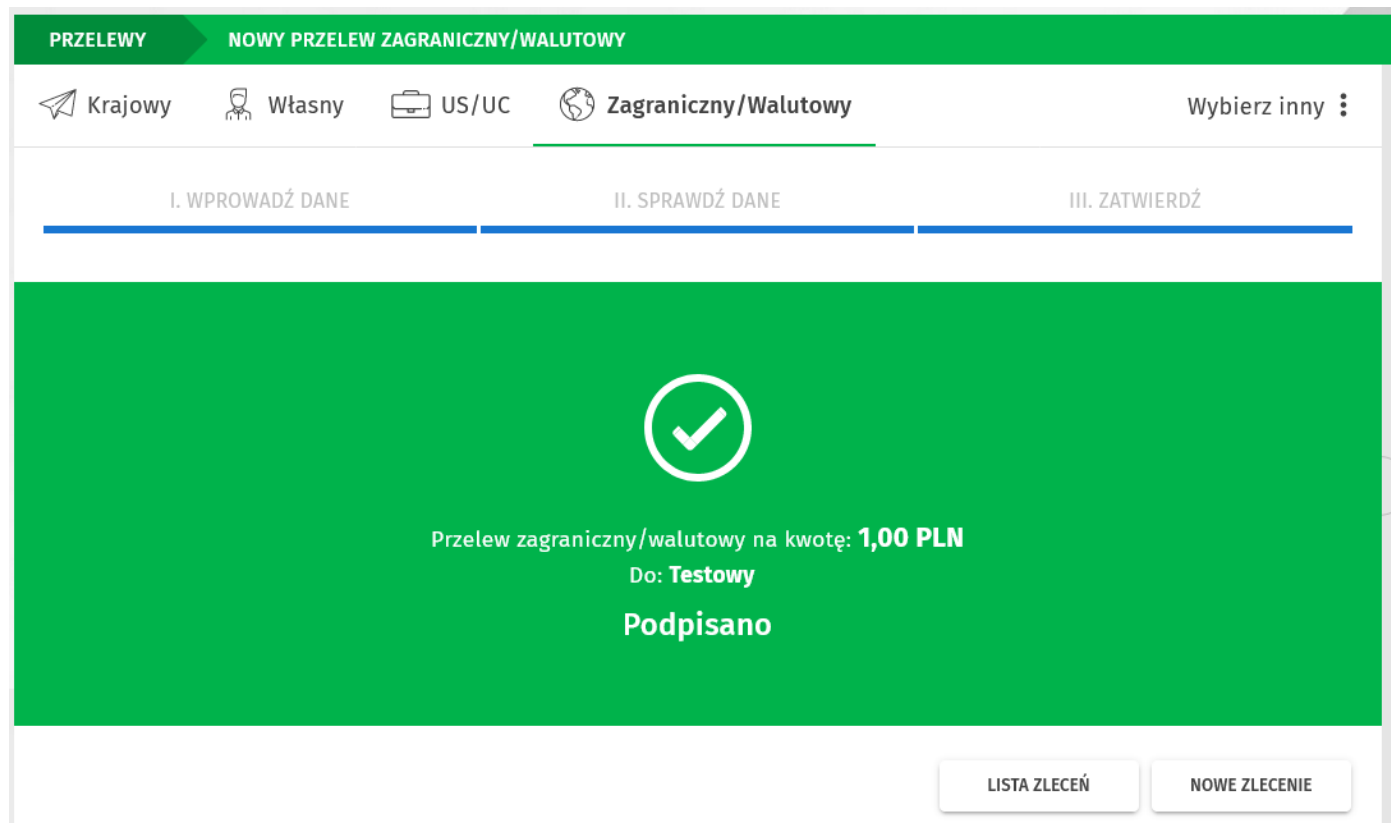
PRZELEWY NOWY PRZELEW ZAGRANICZNY/WALUTOWY

Krajowy Własny US/UC Zagraniczny/Walutowy Wybierz inny

I. WPROWADŹ DANE II. SPRAWDŹ DANE III. ZATWIERDŹ

Przelew zagraniczny/walutowy na kwotę: 1,00 PLN
Do: Testowy
Podpisano

LISTA ZLECEŃ NOWE ZLECENIE